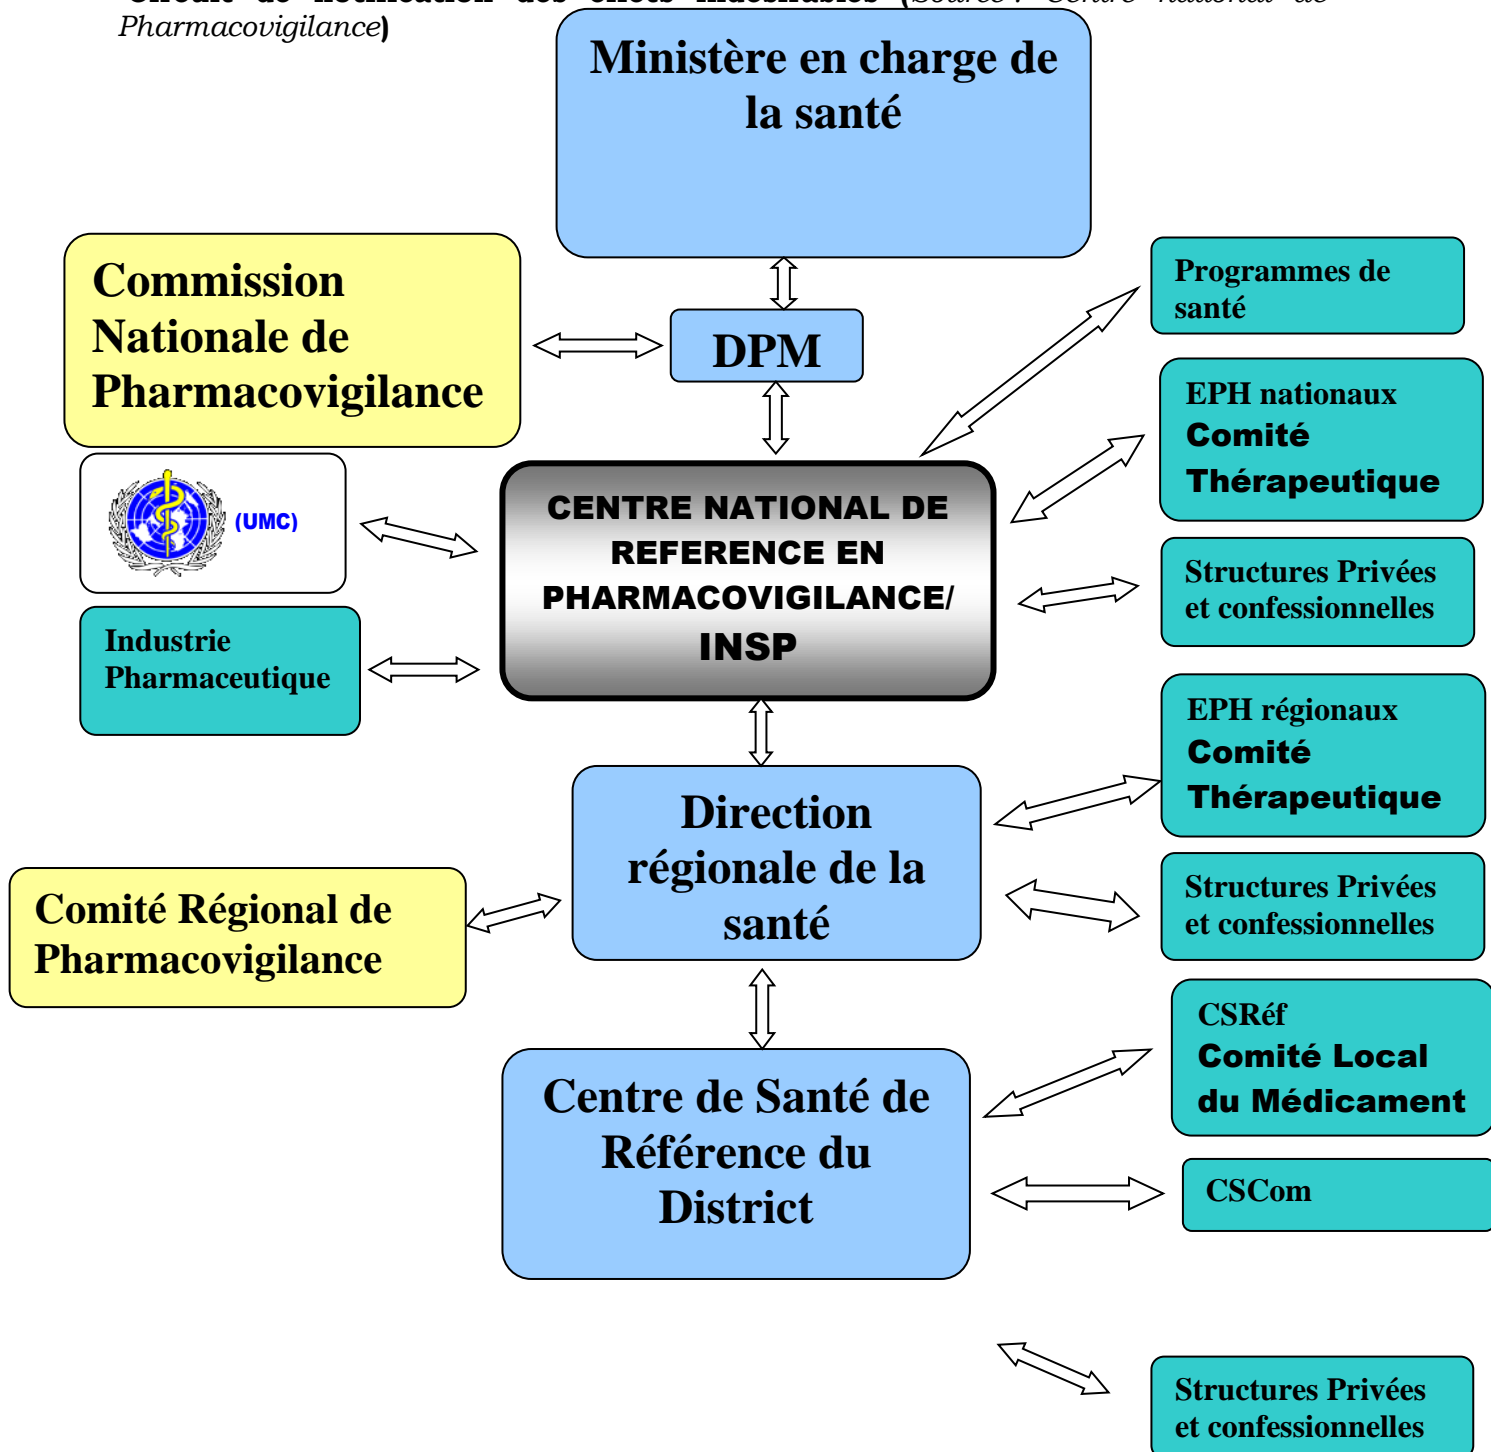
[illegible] (Source : Centre national de Pharmacovigilance)

Ministère en charge de la santé

Commission Nationale de Pharmacovigilance

DPM

Programmes de santé

EPH nationaux
Comité Thérapeutique

(UMC)

CENTRE NATIONAL DE REFERENCE EN PHARMACOVIGILANCE/ INSP

Structures Privées et confessionnelles

Industrie Pharmaceutique

EPH régionaux
Comité Thérapeutique

Direction régionale de la santé

Comité Régional de Pharmacovigilance

Structures Privées et confessionnelles

CSRéf
Comité Local du Médicament

Centre de Santé de Référence du District

CSCom

Structures Privées et confessionnelles